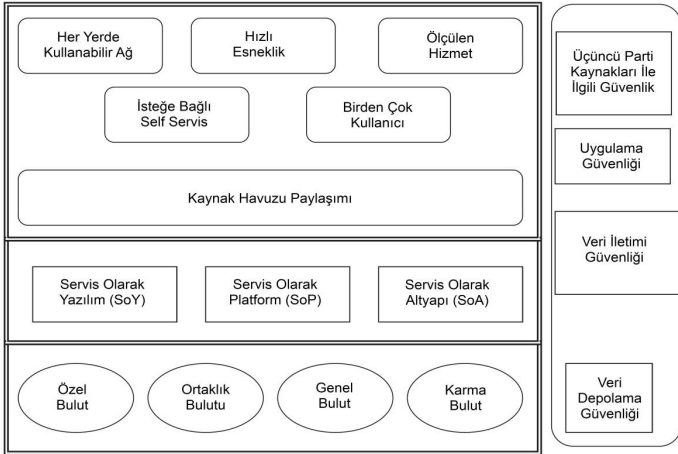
Her Yerde Kullanabilir Ağ

Hızlı Esneklik

Ölçülen Hizmet

İsteğe Bağlı Self Servis

Birden Çok Kullanıcı

Kaynak Havuzu Paylaşımı

Servis Olarak Yazılım (SoY)

Servis Olarak Platform (SoP)

Servis Olarak Altyapı (SoA)

Özel Bulut

Ortaklık Bulutu

Genel Bulut

Karma Bulut

Üçüncü Parti Kaynakları İle İlgili Güvenlik

Uygulama Güvenliği

Veri İletimi Güvenliği

Veri Depolama Güvenliği